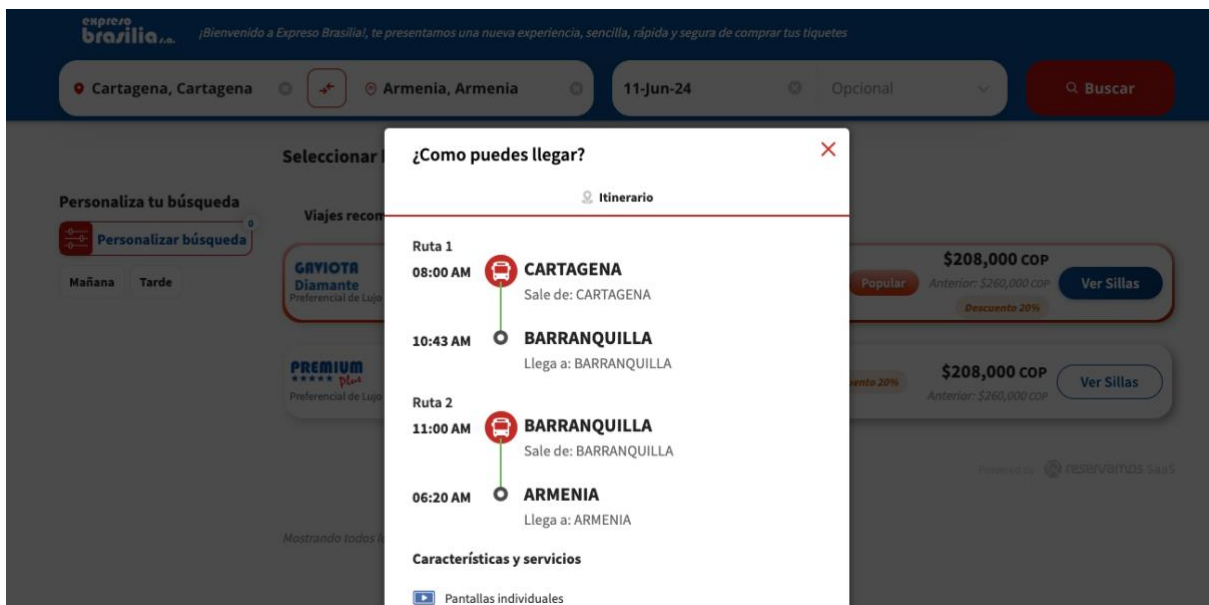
expreso brasilia s.a. ¡Bienvenido a Expreso Brasilia!, te presentamos una nueva experiencia, sencilla, rápida y segura de comprar tus tiquetes

Cartagena, Cartagena
Armenia, Armenia
11-Jun-24
Opcional
Buscar

Seleccionar l

Personaliza tu búsqueda
Personalizar búsqueda
Mañana
Tarde

Viajes recon

GAVIOTA Diamante
Preferencial de Lujo

PREMIUM Plus
Preferencial de Lujo

Popular
$208,000 COP
Anterior: $260,000 COP
Descuento 20%
Ver Sillas

ento 20%
$208,000 COP
Anterior: $260,000 COP
Ver Sillas

Powered by reservamos SaaS

Mostrando todos l

¿Como puedes llegar?

Itinerario

Ruta 1
08:00 AM CARTAGENA
Sale de: CARTAGENA
10:43 AM BARRANQUILLA
Llega a: BARRANQUILLA

Ruta 2
11:00 AM BARRANQUILLA
Sale de: BARRANQUILLA
06:20 AM ARMENIA
Llega a: ARMENIA

Características y servicios

Pantallas individuales